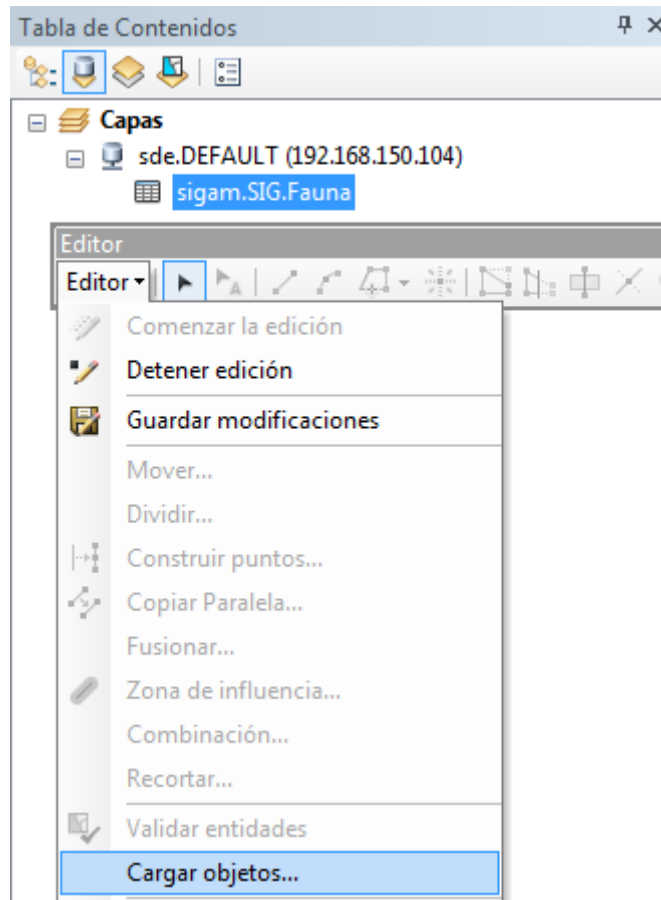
Tabla de Contenidos

Capas
sde.DEFAULT (192.168.150.104)
sigam.SIG.Fauna

Editor
Editor ▾

Comenzar la edición
Detener edición
Guardar modificaciones
Mover...
Dividir...
Construir puntos...
Copiar Paralela...
Fusionar...
Zona de influencia...
Combinación...
Recortar...
Validar entidades
Cargar objetos...